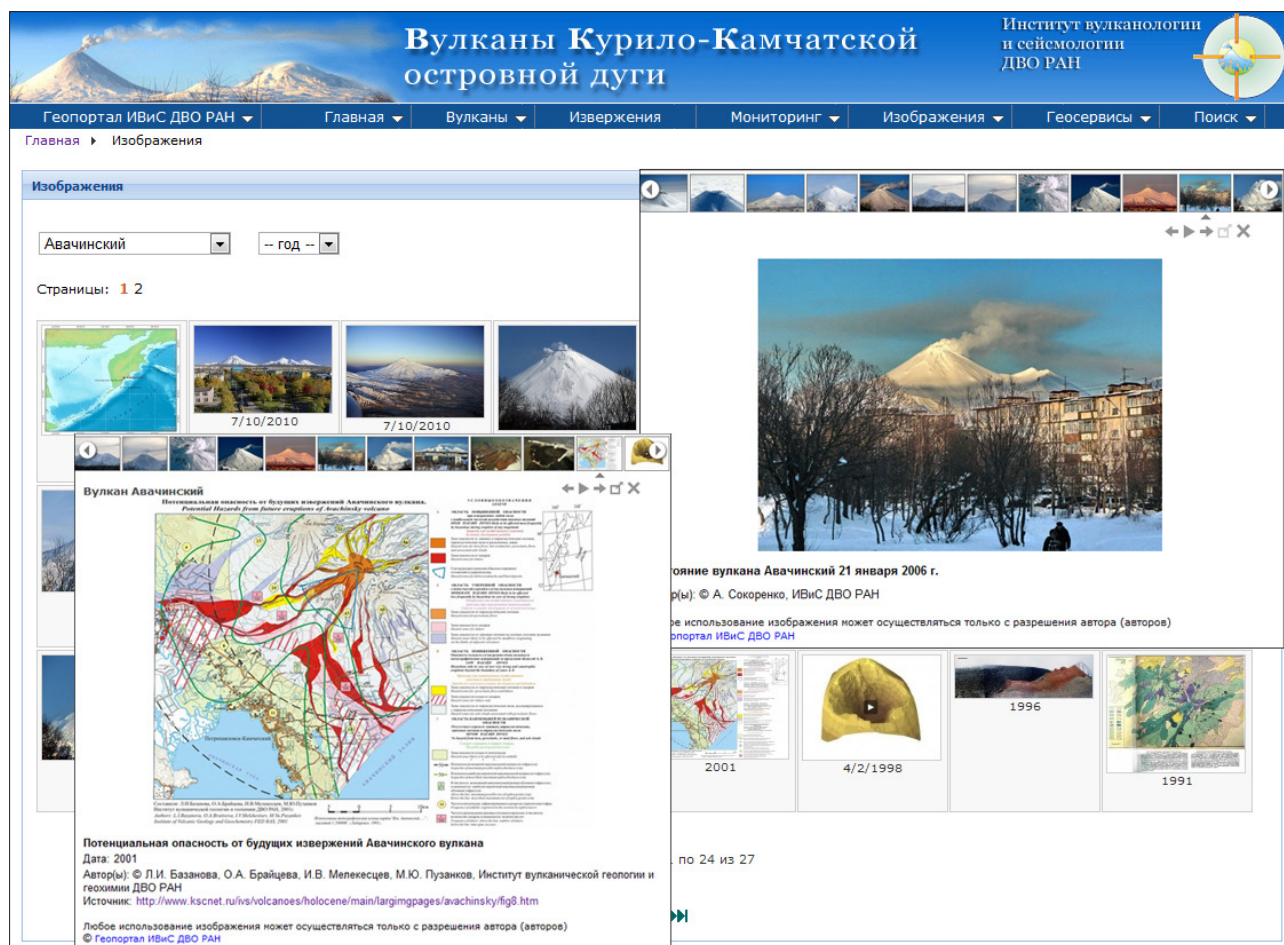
Вулканы Курило-Камчатской островной дуги

Институт вулканологии и сейсмологии ДВО РАН

Геопортал ИВиС ДВО РАН | Главная | Вулканы | Извержения | Мониторинг | Изображения | Геосервисы | Поиск

Главная ▸ Изображения

Изображения

Авачинский

-- год --

Страницы: 1 2

7/10/2010

7/10/2010

тояние вулкана Авачинский 21 января 2006 г.

р(ы): © А. Сокоренко, ИВиС ДВО РАН

ое использование изображения может осуществляться только с разрешения автора (авторов)
еопортал ИВиС ДВО РАН

2001

4/2/1998

1996

1991

1 по 24 из 27

Вулкан Авачинский

Потенциальная опасность от будущих извержений Авачинского вулкана.
Potential Hazards from future eruptions of Avachinsky volcano

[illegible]

Потенциальная опасность от будущих извержений Авачинского вулкана
Дата: 2001
Автор(ы): © Л.И. Базанова, О.А. Брайцева, И.В. Мелекесцев, М.Ю. Пузанков, Институт вулканической геологии и геохимии ДВО РАН
Источник: http://www.kscnet.ru/ivs/volcanoes/holocene/main/largimgpages/avachinsky/fig8.htm

Любое использование изображения может осуществляться только с разрешения автора (авторов)
© Геопортал ИВиС ДВО РАН